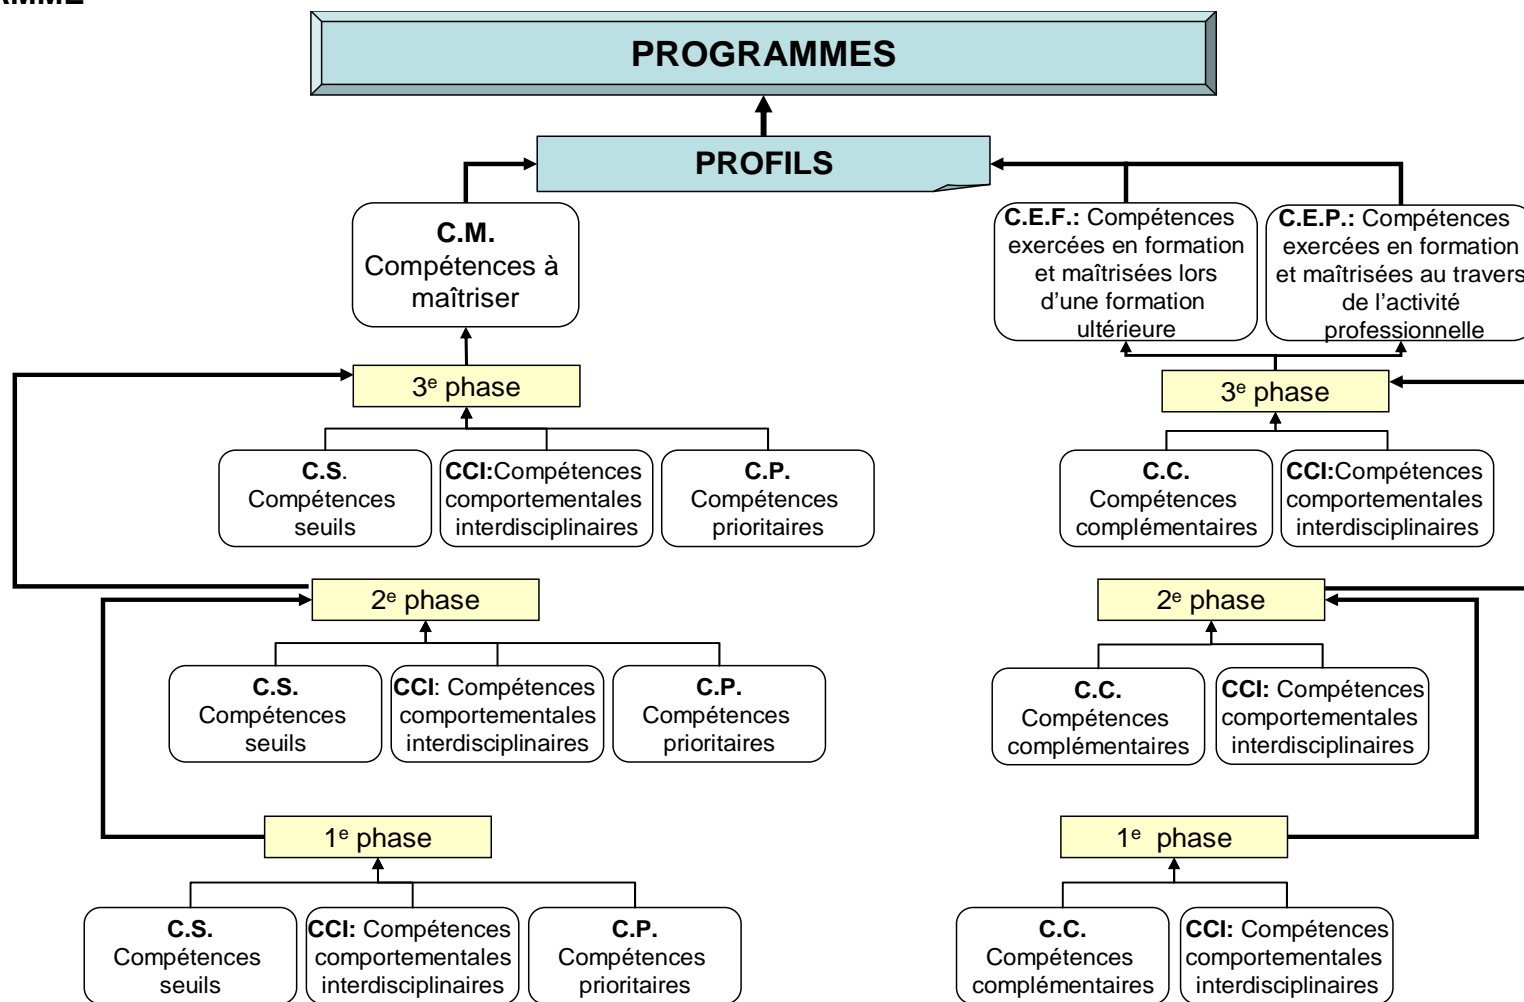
RMME

PROGRAMMES

PROFILS

C.M.
Compétences à maîtriser

C.E.F.: Compétences exercées en formation et maîtrisées lors d'une formation ultérieure

C.E.P.: Compétences exercées en formation et maîtrisées au travers de l'activité professionnelle

$3^e$ phase

C.S. Compétences seuils

CCI:Compétences comportementales interdisciplinaires

C.P. Compétences prioritaires

$3^e$ phase

C.C. Compétences complémentaires

CCI:Compétences comportementales interdisciplinaires

$2^e$ phase

C.S. Compétences seuils

CCI: Compétences comportementales interdisciplinaires

C.P. Compétences prioritaires

$2^e$ phase

C.C. Compétences complémentaires

CCI: Compétences comportementales interdisciplinaires

$1^e$ phase

C.S. Compétences seuils

CCI: Compétences comportementales interdisciplinaires

C.P. Compétences prioritaires

$1^e$ phase

C.C. Compétences complémentaires

CCI: Compétences comportementales interdisciplinaires